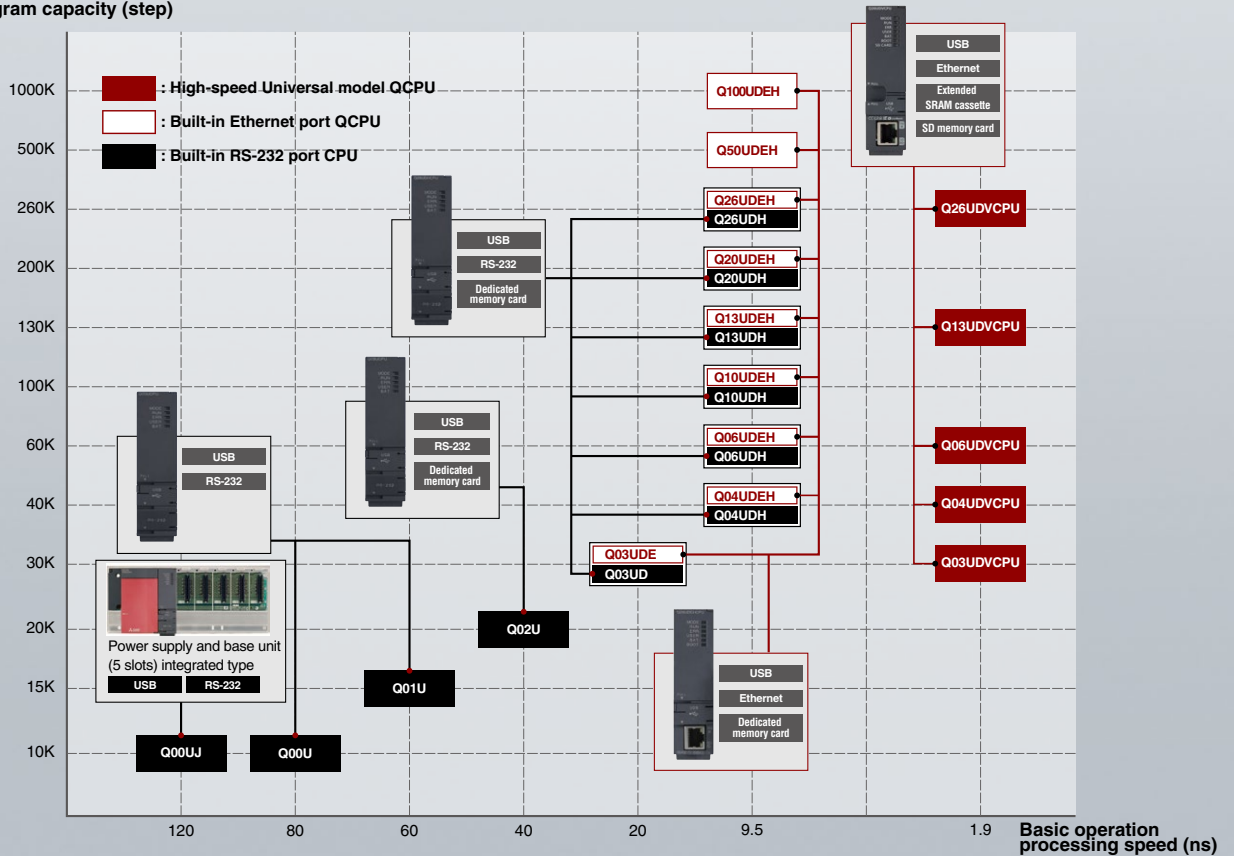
gram capacity (step)

1000K
500K
260K
200K
130K
100K
60K
40K
30K
20K
15K
10K

: High-speed Universal model QCPU
: Built-in Ethernet port QCPU
: Built-in RS-232 port CPU

USB
Ethernet
Extended SRAM cassette
SD memory card

Q100UDEH
Q50UDEH
Q26UDEH
Q26UDH
Q20UDEH
Q20UDH
Q13UDEH
Q13UDH
Q10UDEH
Q10UDH
Q06UDEH
Q06UDH
Q04UDEH
Q04UDH
Q03UDE
Q03UD

Q26UDVCPU
Q13UDVCPU
Q06UDVCPU
Q04UDVCPU
Q03UDVCPU

USB
RS-232
Dedicated memory card

USB
RS-232
Dedicated memory card

USB
RS-232

Power supply and base unit (5 slots) integrated type
USB
RS-232

Q02U
Q01U
Q00UJ
Q00U

USB
Ethernet
Dedicated memory card

120
80
60
40
20
9.5
1.9
Basic operation processing speed (ns)